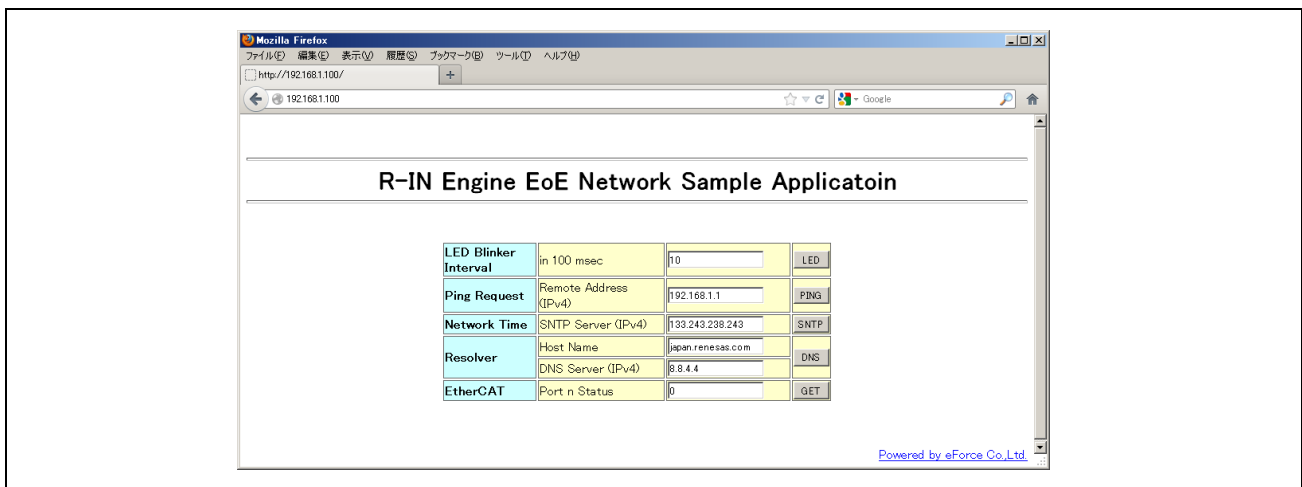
Mozilla Firefox
ファイル(F) 編集(E) 表示(V) 履歴(S) ブックマーク(B) ツール(T) ヘルプ(H)
http://192.168.1.100/
+
192.168.1.100
Google

R-IN Engine EoE Network Sample Applicatoin

| LED Blinker Interval | in 100 msec | 10 | LED |
|---|---|---|---|
| Ping Request | Remote Address (IPv4) | 192.168.1.1 | PING |
| Network Time | SNTP Server (IPv4) | 133.243.238.243 | SNTP |
| Resolver | Host Name | japan.renesas.com | DNS |
| | DNS Server (IPv4) | 8.8.4.4 | |
| EtherCAT | Port n Status | 0 | GET |

Powered by eForce Co.,Ltd.